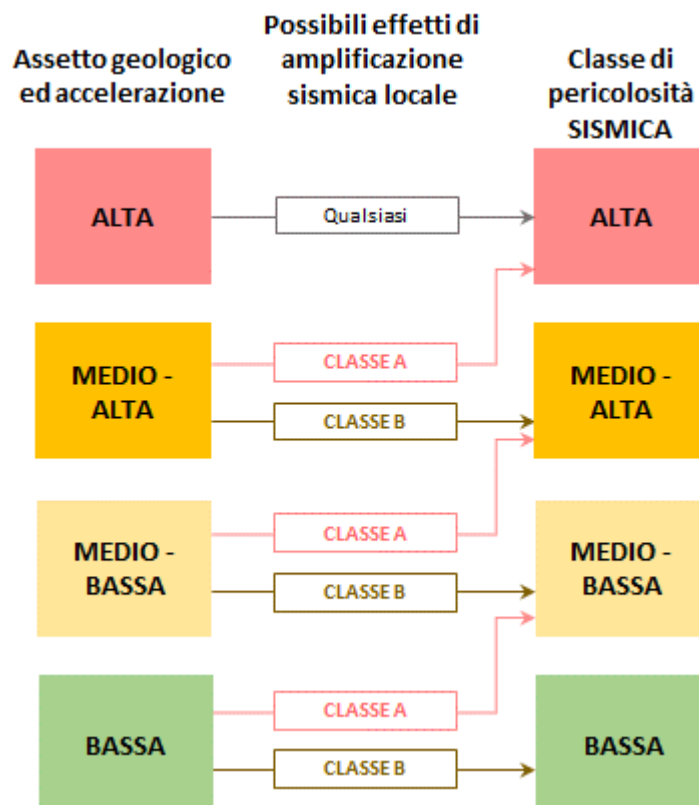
Assetto geologico ed accelerazione

Possibili effetti di amplificazione sismica locale

Classe di pericolosità SISMICA

ALTA

Qualsiasi

ALTA

MEDIO - ALTA

CLASSE A

CLASSE B

MEDIO - ALTA

MEDIO - BASSA

CLASSE A

CLASSE B

MEDIO - BASSA

BASSA

CLASSE A

CLASSE B

BASSA